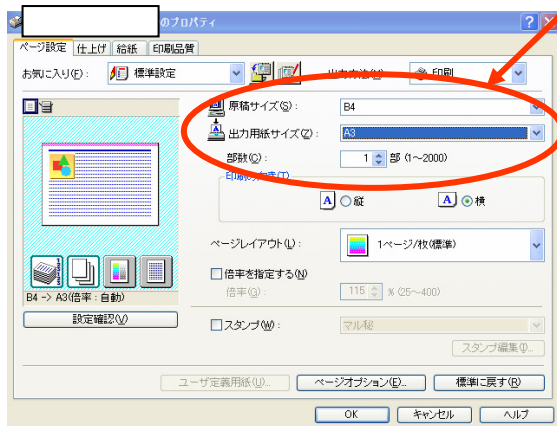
のプロパティ

ページ設定 | 仕上げ | 給紙 | 印刷品質

お気に入り(F): 標準設定

出力方法(M): 印刷

原稿サイズ(S): B4

出力用紙サイズ(Z): A3

部数(C): 1 部 (1~2000)

印刷の向き(T)

縦

横

ページレイアウト(L): 1ページ/枚(標準)

倍率を指定する(N)

倍率(G): 115 % (25~400)

B4 -> A3(倍率：自動)

設定確認(V)

スタンプ(W): マル秘

スタンプ編集(I)...

ユーザ定義用紙(U)...

ページオプション(E)...

標準に戻す(R)

OK

キャンセル

ヘルプ